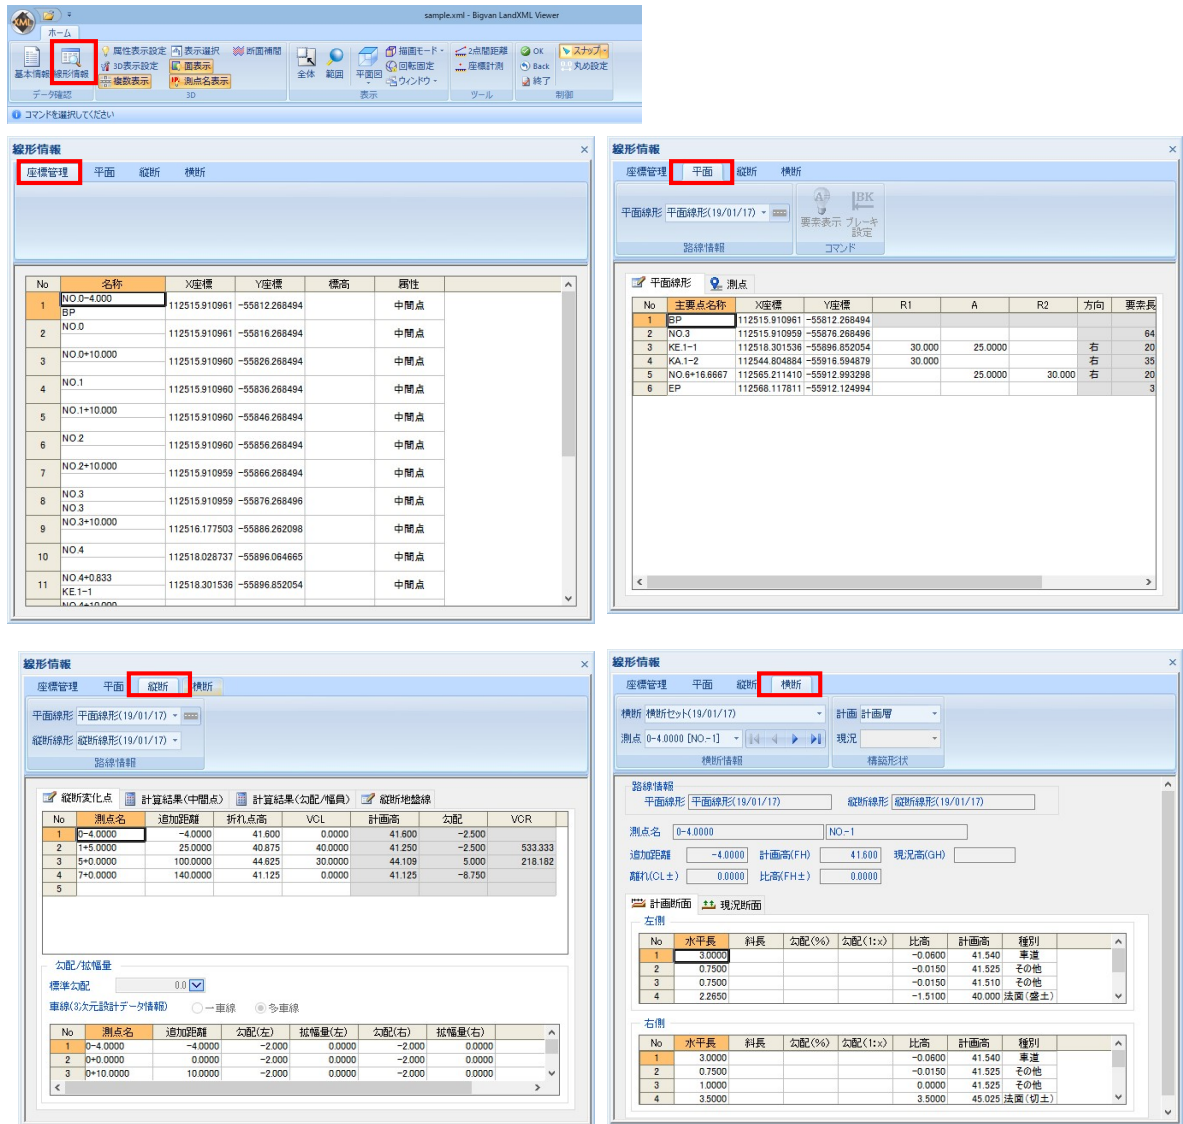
sample.xml - Bigvan LandXML Viewer

ホーム

基本情報 線形情報 属性表示設定 3D表示設定 複数表示 表示選択 面表示 測点名表示 断面補間 全体 範囲 平面図 描画モード 回転固定 ウィンドウ 2点間距離 座標計測 OK Back 終了 スナップ 丸め設定

データ確認 3D 表示 ツール 制御

コマンドを選択してください

線形情報

座標管理 平面 縦断 横断

| No | 名称 | X座標 | Y座標 | 標高 | 属性 |
|---|---|---|---|---|---|
| 1 | NO.0-4.000 BP | 112515.910961 | -55812.268494 | | 中間点 |
| 2 | NO.0 | 112515.910961 | -55816.268494 | | 中間点 |
| 3 | NO.0+10.000 | 112515.910960 | -55826.268494 | | 中間点 |
| 4 | NO.1 | 112515.910960 | -55836.268494 | | 中間点 |
| 5 | NO.1+10.000 | 112515.910960 | -55846.268494 | | 中間点 |
| 6 | NO.2 | 112515.910960 | -55856.268494 | | 中間点 |
| 7 | NO.2+10.000 | 112515.910959 | -55866.268494 | | 中間点 |
| 8 | NO.3 NO.3 | 112515.910959 | -55876.268496 | | 中間点 |
| 9 | NO.3+10.000 | 112516.177503 | -55886.262098 | | 中間点 |
| 10 | NO.4 | 112518.028737 | -55896.064665 | | 中間点 |
| 11 | NO.4+0.833 KE.1-1 | 112518.301536 | -55896.852054 | | 中間点 |

線形情報

座標管理 平面 縦断 横断

平面線形 平面線形(19/01/17)

要素表示 ブレーキ設定

路線情報 コマンド

平面線形 測点

| No | 主要点名称 | X座標 | Y座標 | R1 | A | R2 | 方向 | 要素長 |
|---|---|---|---|---|---|---|---|---|
| 1 | BP | 112515.910961 | -55812.268494 | | | | | |
| 2 | NO.3 | 112515.910959 | -55876.268496 | | | | | 64 |
| 3 | KE.1-1 | 112518.301536 | -55896.852054 | 30.000 | 25.0000 | | 右 | 20 |
| 4 | KA.1-2 | 112544.804884 | -55916.594879 | 30.000 | | | 右 | 35 |
| 5 | NO.6+16.6667 | 112565.211410 | -55912.993298 | | 25.0000 | 30.000 | 右 | 20 |
| 6 | EP | 112568.117811 | -55912.124994 | | | | | 3 |

線形情報

座標管理 平面 縦断 横断

平面線形 平面線形(19/01/17)
縦断線形 縦断線形(19/01/17)

路線情報

縦断変化点 計算結果(中間点) 計算結果(勾配/幅員) 縦断地盤線

| No | 測点名 | 追加距離 | 折れ点高 | VCL | 計画高 | 勾配 | VCR |
|---|---|---|---|---|---|---|---|
| 1 | 0-4.0000 | -4.0000 | 41.600 | 0.0000 | 41.600 | -2.500 | |
| 2 | 1+5.0000 | 25.0000 | 40.875 | 40.0000 | 41.250 | -2.500 | 533.333 |
| 3 | 5+0.0000 | 100.0000 | 44.625 | 30.0000 | 44.109 | 5.000 | 218.182 |
| 4 | 7+0.0000 | 140.0000 | 41.125 | 0.0000 | 41.125 | -8.750 | |
| 5 | | | | | | | |

勾配/拡幅量

標準勾配 0.0

車線(3次元設計データ情報) 一車線 多車線

| No | 測点名 | 追加距離 | 勾配(左) | 拡幅量(左) | 勾配(右) | 拡幅量(右) |
|---|---|---|---|---|---|---|
| 1 | 0-4.0000 | -4.0000 | -2.000 | 0.0000 | -2.000 | 0.0000 |
| 2 | 0+0.0000 | 0.0000 | -2.000 | 0.0000 | -2.000 | 0.0000 |
| 3 | 0+10.0000 | 10.0000 | -2.000 | 0.0000 | -2.000 | 0.0000 |

線形情報

座標管理 平面 縦断 横断

横断 横断セット(19/01/17) 計画 計画層
測点 0-4.0000 [NO-1] 現況

横断情報 構築形状

路線情報
平面線形 平面線形(19/01/17) 縦断線形 縦断線形(19/01/17)

測点名 0-4.0000 NO-1

追加距離 -4.0000 計画高(FH) 41.600 現況高(GH)
離れ(CL±) 0.0000 比高(FH±) 0.0000

計画断面 現況断面

左側

| No | 水平長 | 斜長 | 勾配(%) | 勾配(1:x) | 比高 | 計画高 | 種別 |
|---|---|---|---|---|---|---|---|
| 1 | 3.0000 | | | | -0.0600 | 41.540 | 車道 |
| 2 | 0.7500 | | | | -0.0150 | 41.525 | その他 |
| 3 | 0.7500 | | | | -0.0150 | 41.510 | その他 |
| 4 | 2.2650 | | | | -1.5100 | 40.000 | 法面(盛土) |

右側

| No | 水平長 | 斜長 | 勾配(%) | 勾配(1:x) | 比高 | 計画高 | 種別 |
|---|---|---|---|---|---|---|---|
| 1 | 3.0000 | | | | -0.0600 | 41.540 | 車道 |
| 2 | 0.7500 | | | | -0.0150 | 41.525 | その他 |
| 3 | 1.0000 | | | | 0.0000 | 41.525 | その他 |
| 4 | 3.5000 | | | | 3.5000 | 45.025 | 法面(切土) |